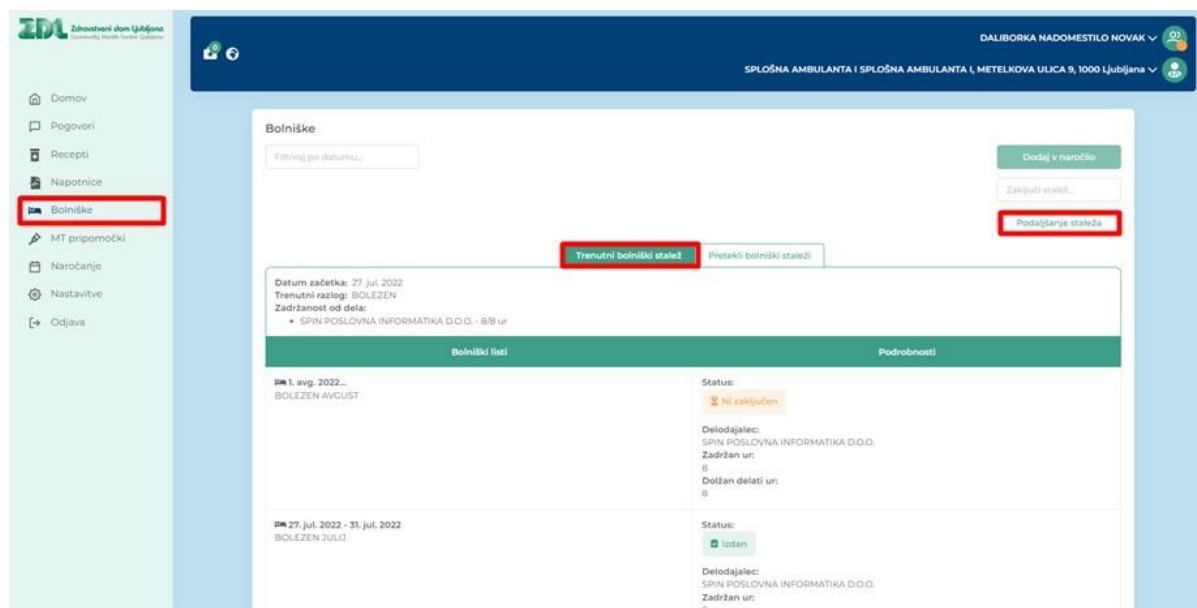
ZDL Zdravstveni dom Ljubljana
Community Health Centre Ljubljana

DALIBORKA NADOMESTILO NOVAK
SPLOŠNA AMBULANTA I SPLOŠNA AMBULANTA I, METELKOVA ULICA 9, 1000 Ljubljana

Domov
Pogovori
Recepti
Napotnice
Bolniške
MT pripomočki
Naročanje
Nastavitve
Odjava

Bolniške

Filtriraj po datumu...

Dodaj v naročilo

Zaključi stalež...

Podaljšanje staleža

Trenutni bolniški stalež
Pretekli bolniški staleži

Datum začetka: 27. jul. 2022
Trenutni razlog: BOLEZEN
Zadržanost od dela:
• SPIN POSLOVNA INFORMATIKA D.O.O. - 8/8 ur

| Bolniški listi | Podrobnosti |
|---|---|
| 1. avg. 2022... BOLEZEN AVGUST | Status: Ni zaključen<br>Delodajalec: SPIN POSLOVNA INFORMATIKA D.O.O.<br>Zadržan ur: 8<br>Dolžan delati ur: 8 |
| 27. jul. 2022 - 31. jul. 2022 BOLEZEN JULIJ | Status: Izdan<br>Delodajalec: SPIN POSLOVNA INFORMATIKA D.O.O.<br>Zadržan ur: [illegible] |